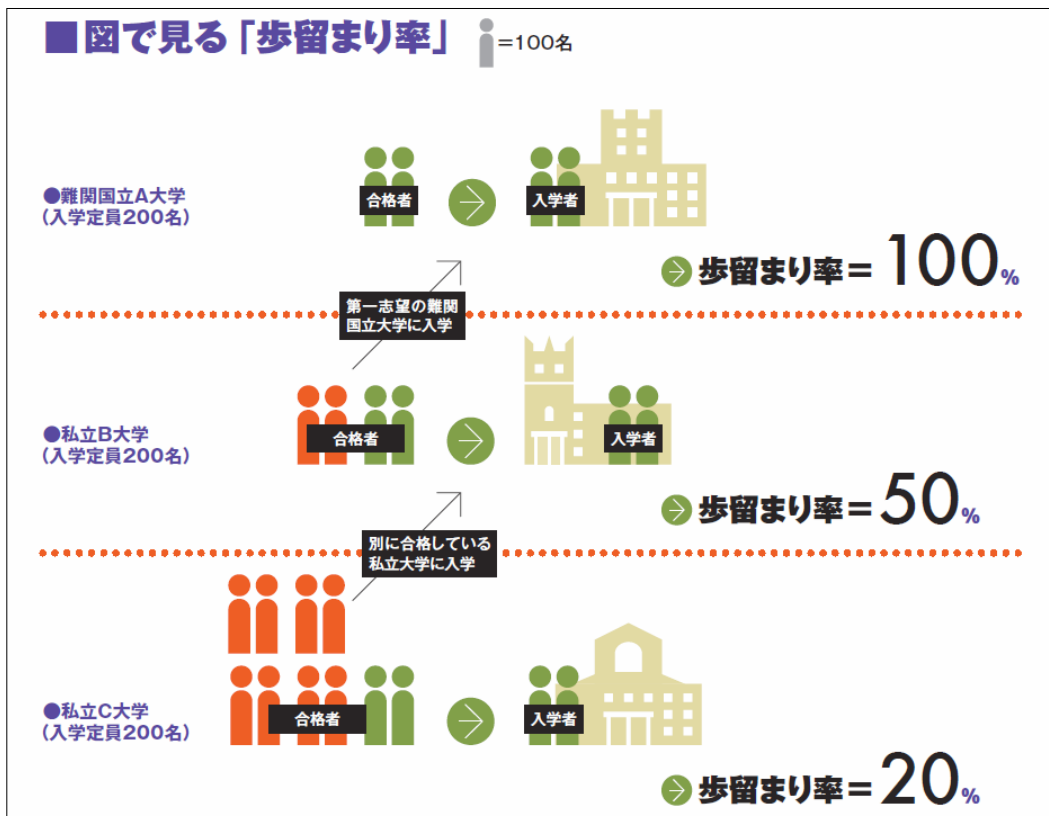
■図で見る「歩留まり率」 =100名

●難関国立A大学
（入学定員200名）

合格者

入学者

歩留まり率＝100%

第一志望の難関国立大学に入学

●私立B大学
（入学定員200名）

合格者

入学者

歩留まり率＝50%

別に合格している私立大学に入学

●私立C大学
（入学定員200名）

合格者

入学者

歩留まり率＝20%